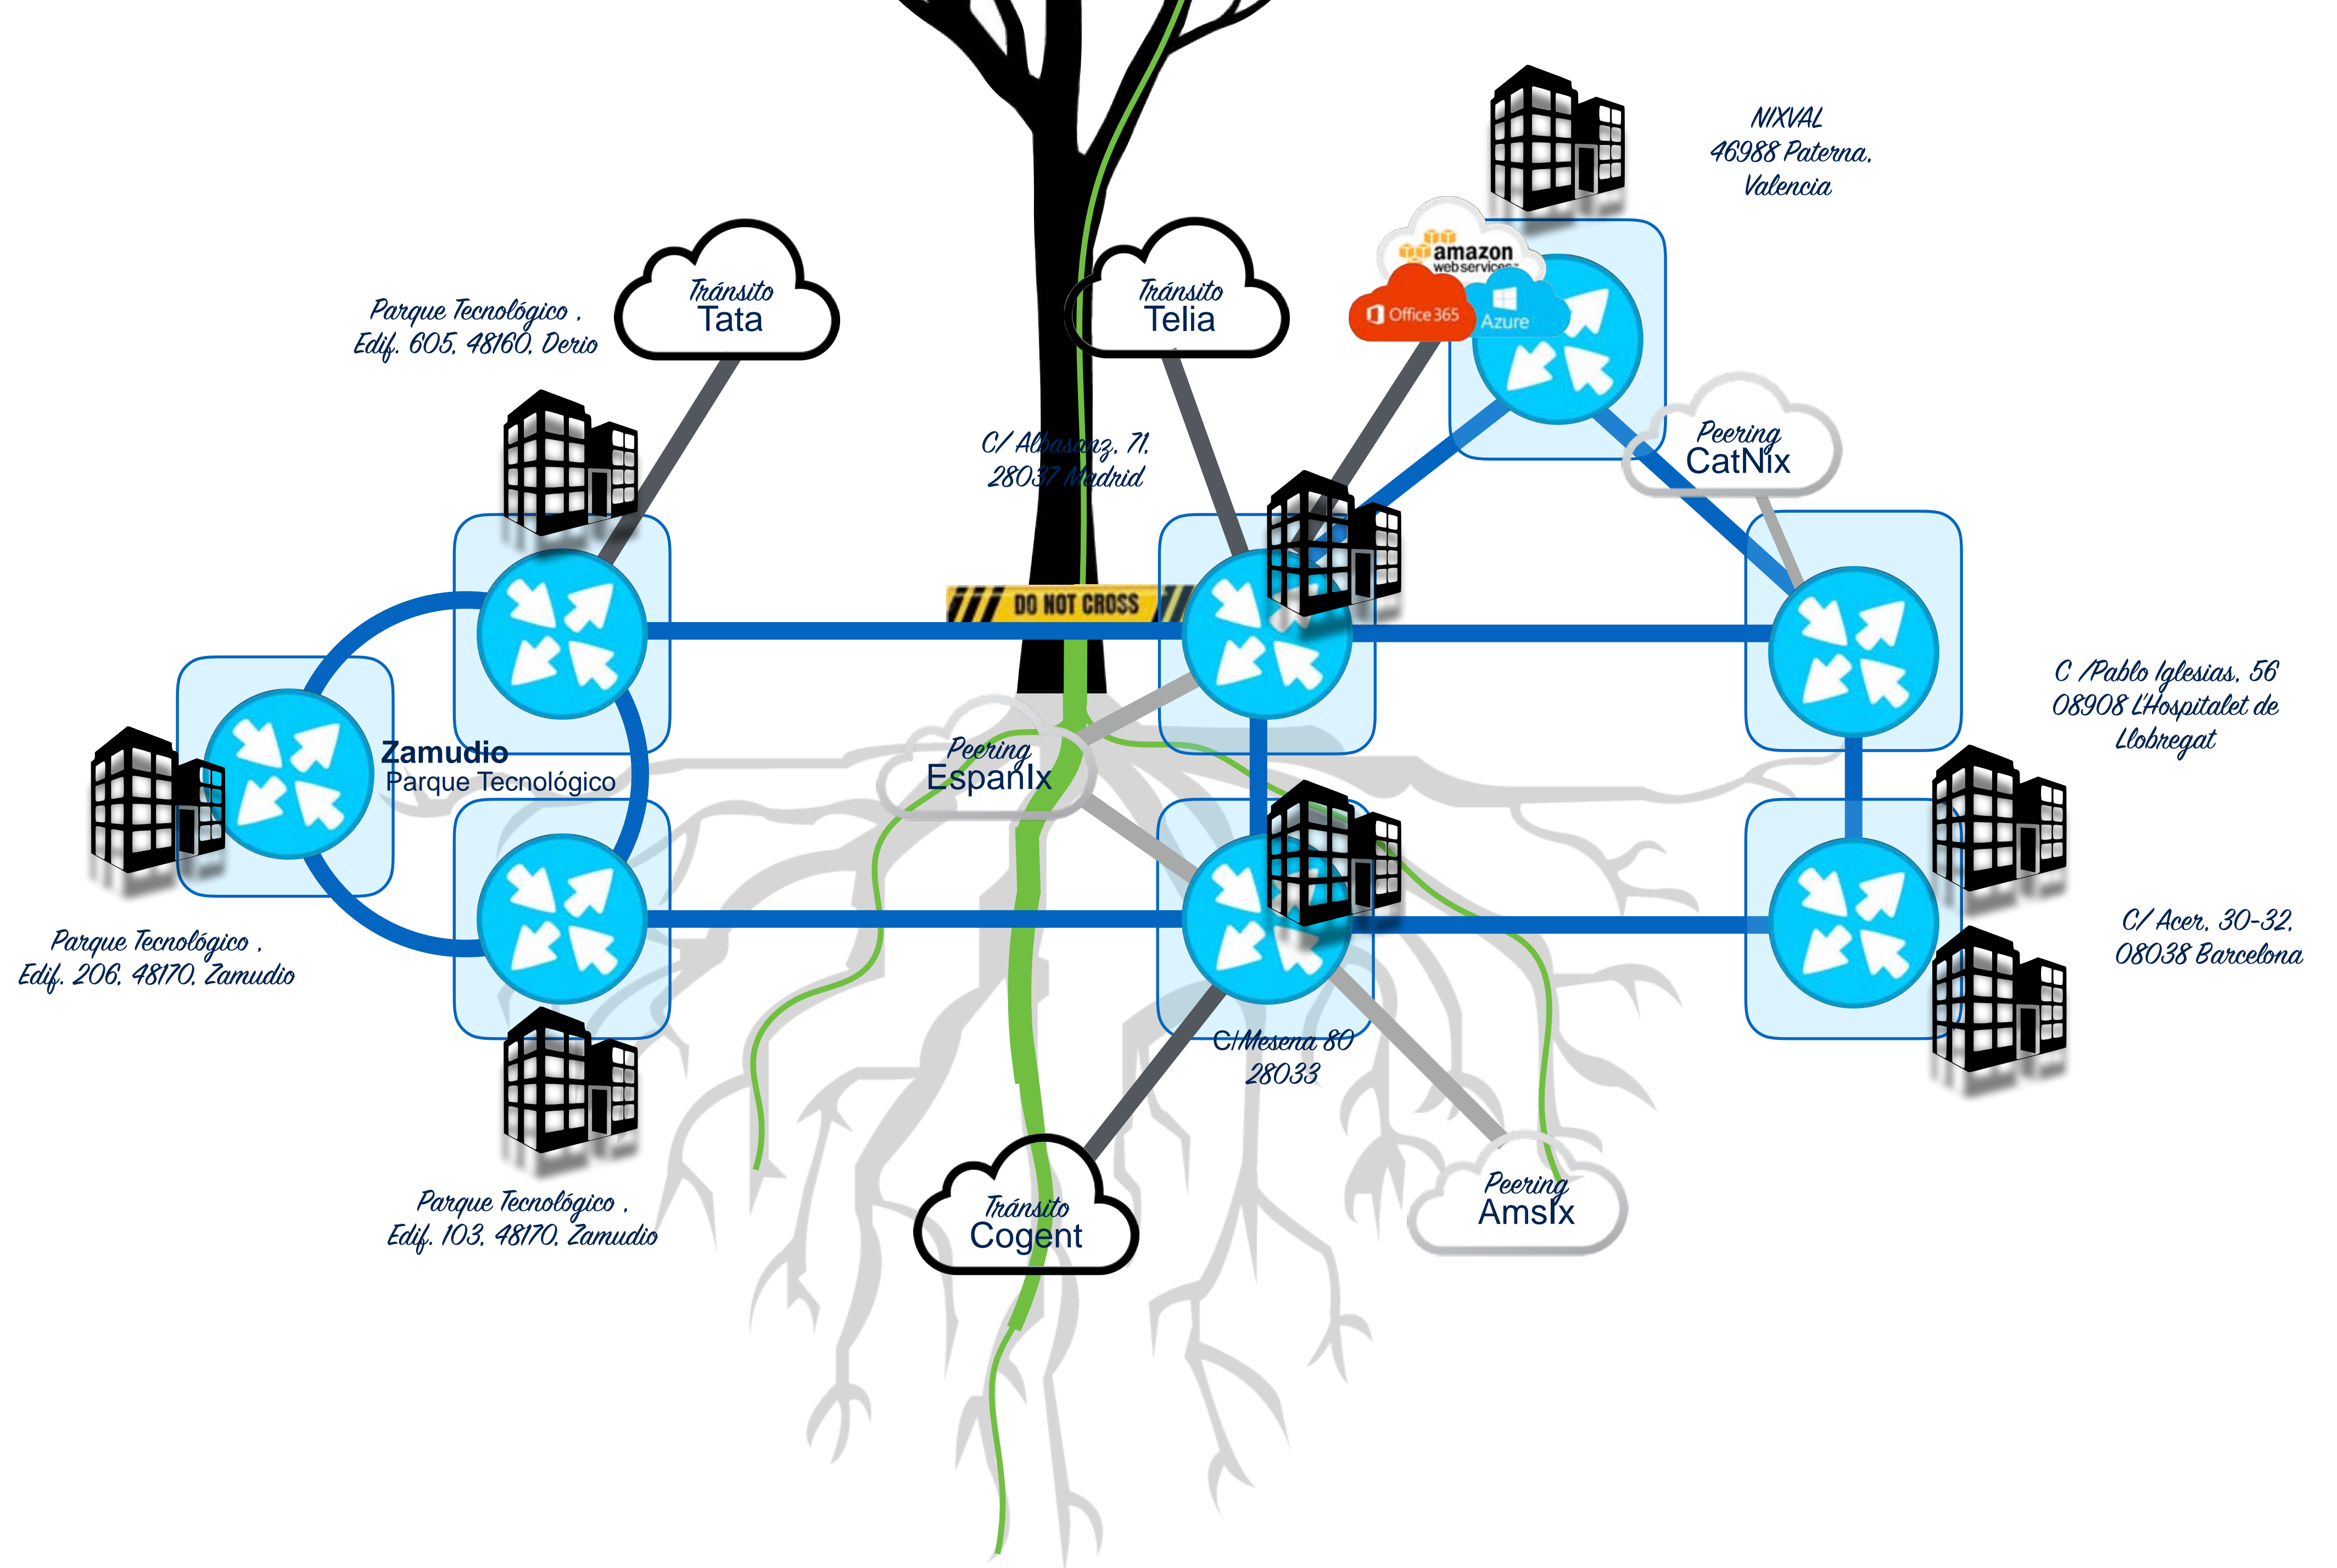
NIXVAL
46988 Paterna,
Valencia

amazon web services

Office 365

Azure

Tránsito
Tata

Tránsito
Telia

Parque Tecnológico ,
Edif. 605, 48160, Derio

C/ Albasanz, 71,
28037 Madrid

Peering
CatNix

DO NOT CROSS

Zamudio
Parque Tecnológico

Peering
EspanIx

C /Pablo Iglesias, 56
08908 L'Hospitalet de Llobregat

Parque Tecnológico ,
Edif. 206, 48170, Zamudio

C/ Acer, 30-32,
08038 Barcelona

C/Mesena 80
28033

Parque Tecnológico ,
Edif. 103, 48170, Zamudio

Tránsito
Cogent

Peering
AmsIx